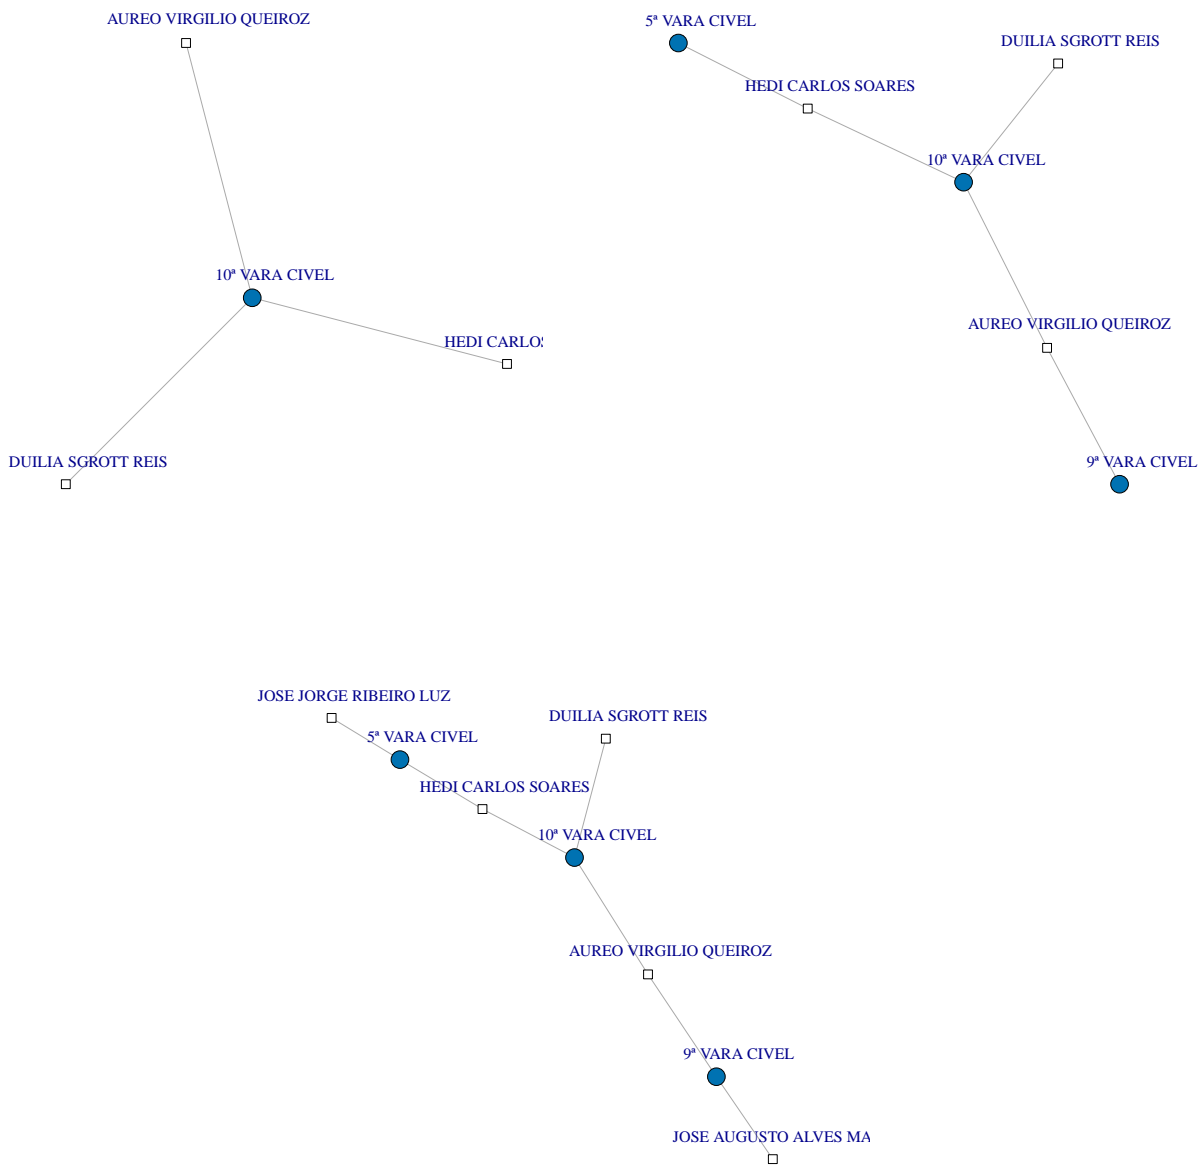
AUREO VIRGILIO QUEIROZ

10ª VARA CIVEL

HEDI CARLOS

DUILIA SGROTT REIS

5ª VARA CIVEL

DUILIA SGROTT REIS

HEDI CARLOS SOARES

10ª VARA CIVEL

AUREO VIRGILIO QUEIROZ

9ª VARA CIVEL

JOSE JORGE RIBEIRO LUZ

5ª VARA CIVEL

DUILIA SGROTT REIS

HEDI CARLOS SOARES

10ª VARA CIVEL

AUREO VIRGILIO QUEIROZ

9ª VARA CIVEL

JOSE AUGUSTO ALVES MA